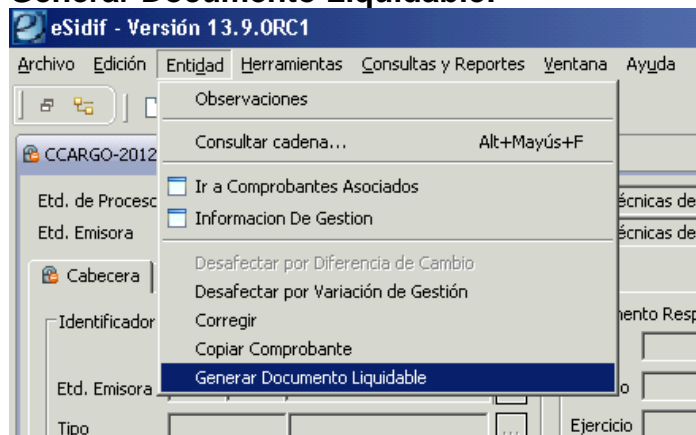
Generar Documento Liquidable.

eSidif - Versión 13.9.0RC1

Archivo Edición Entidad Herramientas Consultas y Reportes Ventana Ayuda

CCARGO-2012

Etd. de Proceso

Etd. Emisora

Cabecera

Identificador

Etd. Emisora

Tipo

Observaciones

Consultar cadena... Alt+Mayús+F

Ir a Comprobantes Asociados

Informacion De Gestion

Desafectar por Diferencia de Cambio

Desafectar por Variación de Gestión

Corregir

Copiar Comprobante

Generar Documento Liquidable

écnicas de

écnicas de

mento Resp

o

Ejercicio